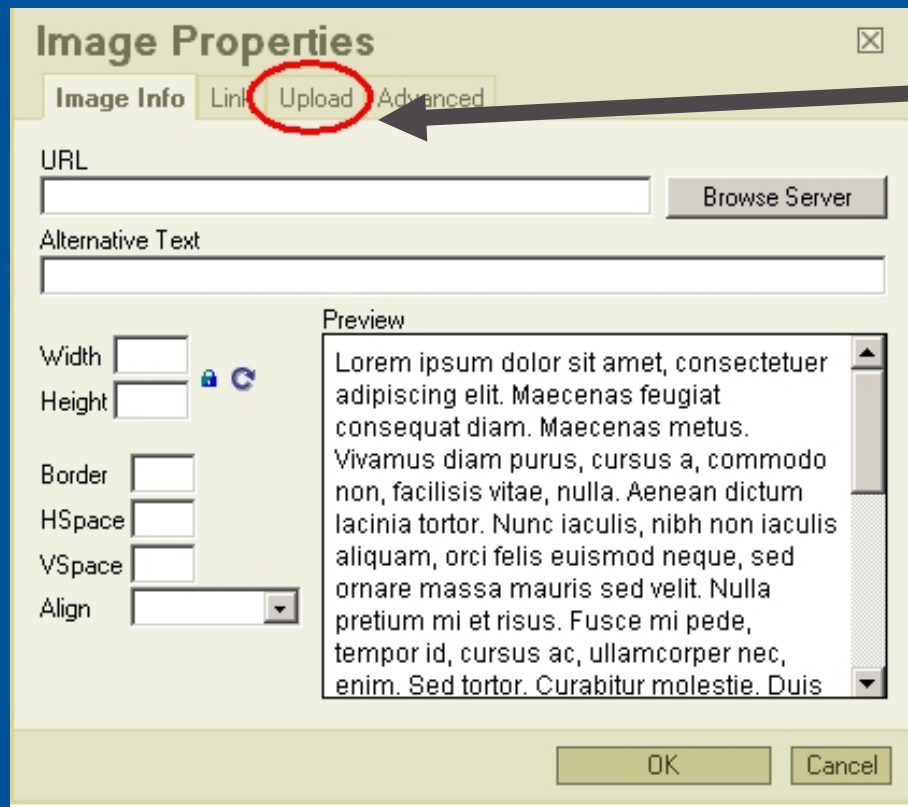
Image Properties

Image Info | Link | Upload | Advanced

URL

Browse Server

Alternative Text

Width

Height

Border

HSpace

VSpace

Align

Preview

Lorem ipsum dolor sit amet, consectetuer adipiscing elit. Maecenas feugiat consequat diam. Maecenas metus. Vivamus diam purus, cursus a, commodo non, facilisis vitae, nulla. Aenean dictum lacinia tortor. Nunc iaculis, nibh non iaculis aliquam, orci felis euismod neque, sed ornare massa mauris sed velit. Nulla pretium mi et risus. Fusce mi pede, tempor id, cursus ac, ullamcorper nec, enim. Sed tortor. Curabitur molestie. Duis

OK

Cancel